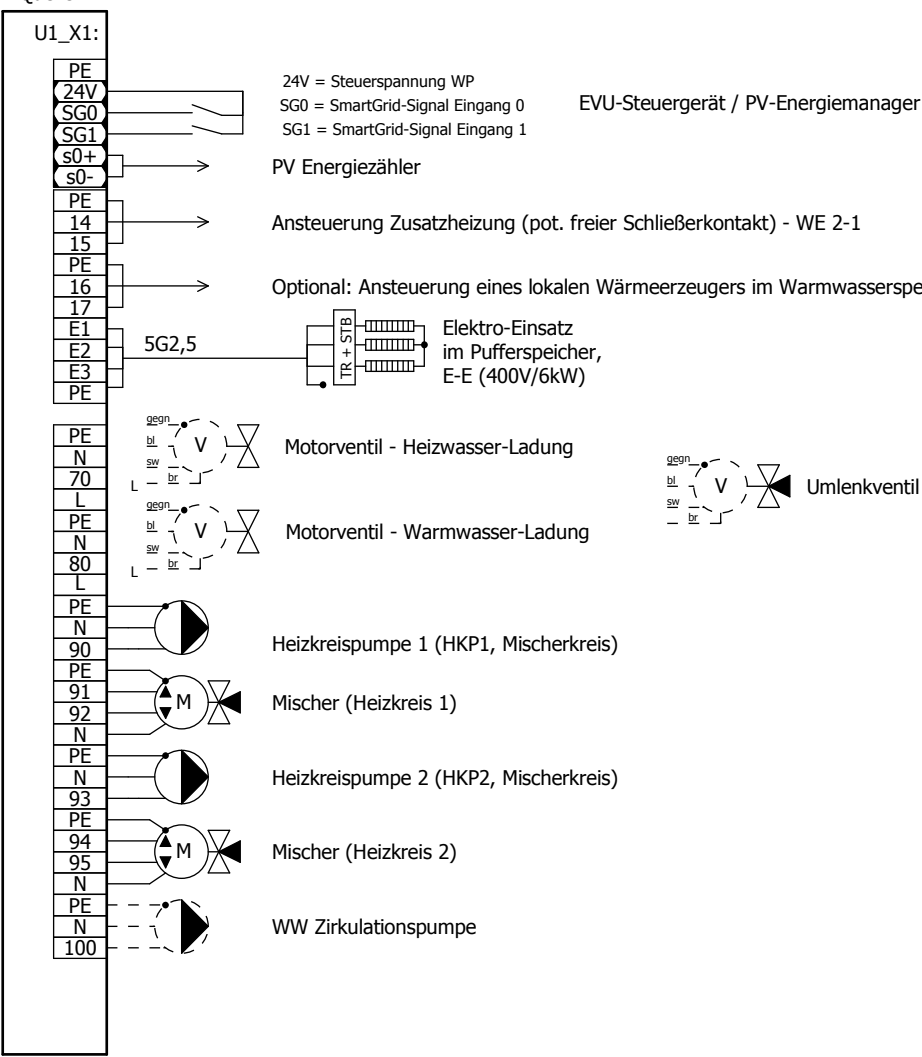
U1_X1:

PE
24V
SG0
SG1
s0+
s0-
PE
14
15
PE
16
17
E1
E2
E3
PE

24V = Steuerspannung WP
SG0 = SmartGrid-Signal Eingang 0
SG1 = SmartGrid-Signal Eingang 1

EVU-Steuergerät / PV-Energiemanager

PV Energiezähler

Ansteuerung Zusatzheizung (pot. freier Schließerkontakt) - WE 2-1

Optional: Ansteuerung eines lokalen Wärmeerzeugers im Warmwasserspe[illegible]

5G2,5

TR + STB

Elektro-Einsatz im Pufferspeicher, E-E (400V/6kW)

PE
N
70
L
PE
N
80
L

gegn
bl
sw
br
L
V

Motorventil - Heizwasser-Ladung

gegn
bl
sw
br
L
V

Motorventil - Warmwasser-Ladung

gegn
bl
sw
br
V

Umlenkventil

PE
N
90
PE
91
92
N
PE
N
93
PE
94
95
N
PE
N
100

Heizkreispumpe 1 (HKP1, Mischerkreis)

M

Mischer (Heizkreis 1)

Heizkreispumpe 2 (HKP2, Mischerkreis)

M

Mischer (Heizkreis 2)

WW Zirkulationspumpe